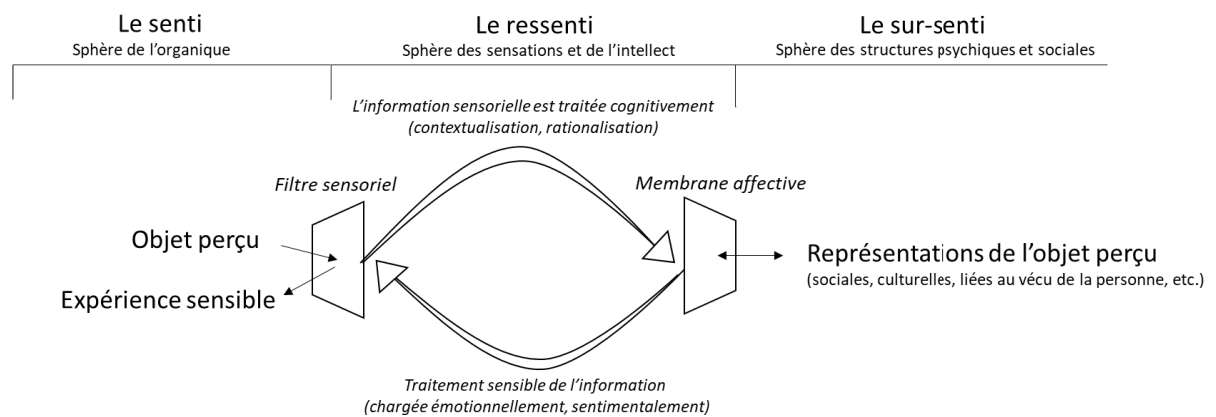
Le senti
Sphère de l'organique

Le ressenti
Sphère des sensations et de l'intellect

Le sur-senti
Sphère des structures psychiques et sociales

L'information sensorielle est traitée cognitivement
(contextualisation, rationalisation)

Filtre sensoriel

Membrane affective

Objet perçu

Expérience sensible

Représentations de l'objet perçu
(sociales, culturelles, liées au vécu de la personne, etc.)

Traitement sensible de l'information
(chargée émotionnellement, sentimentalement)